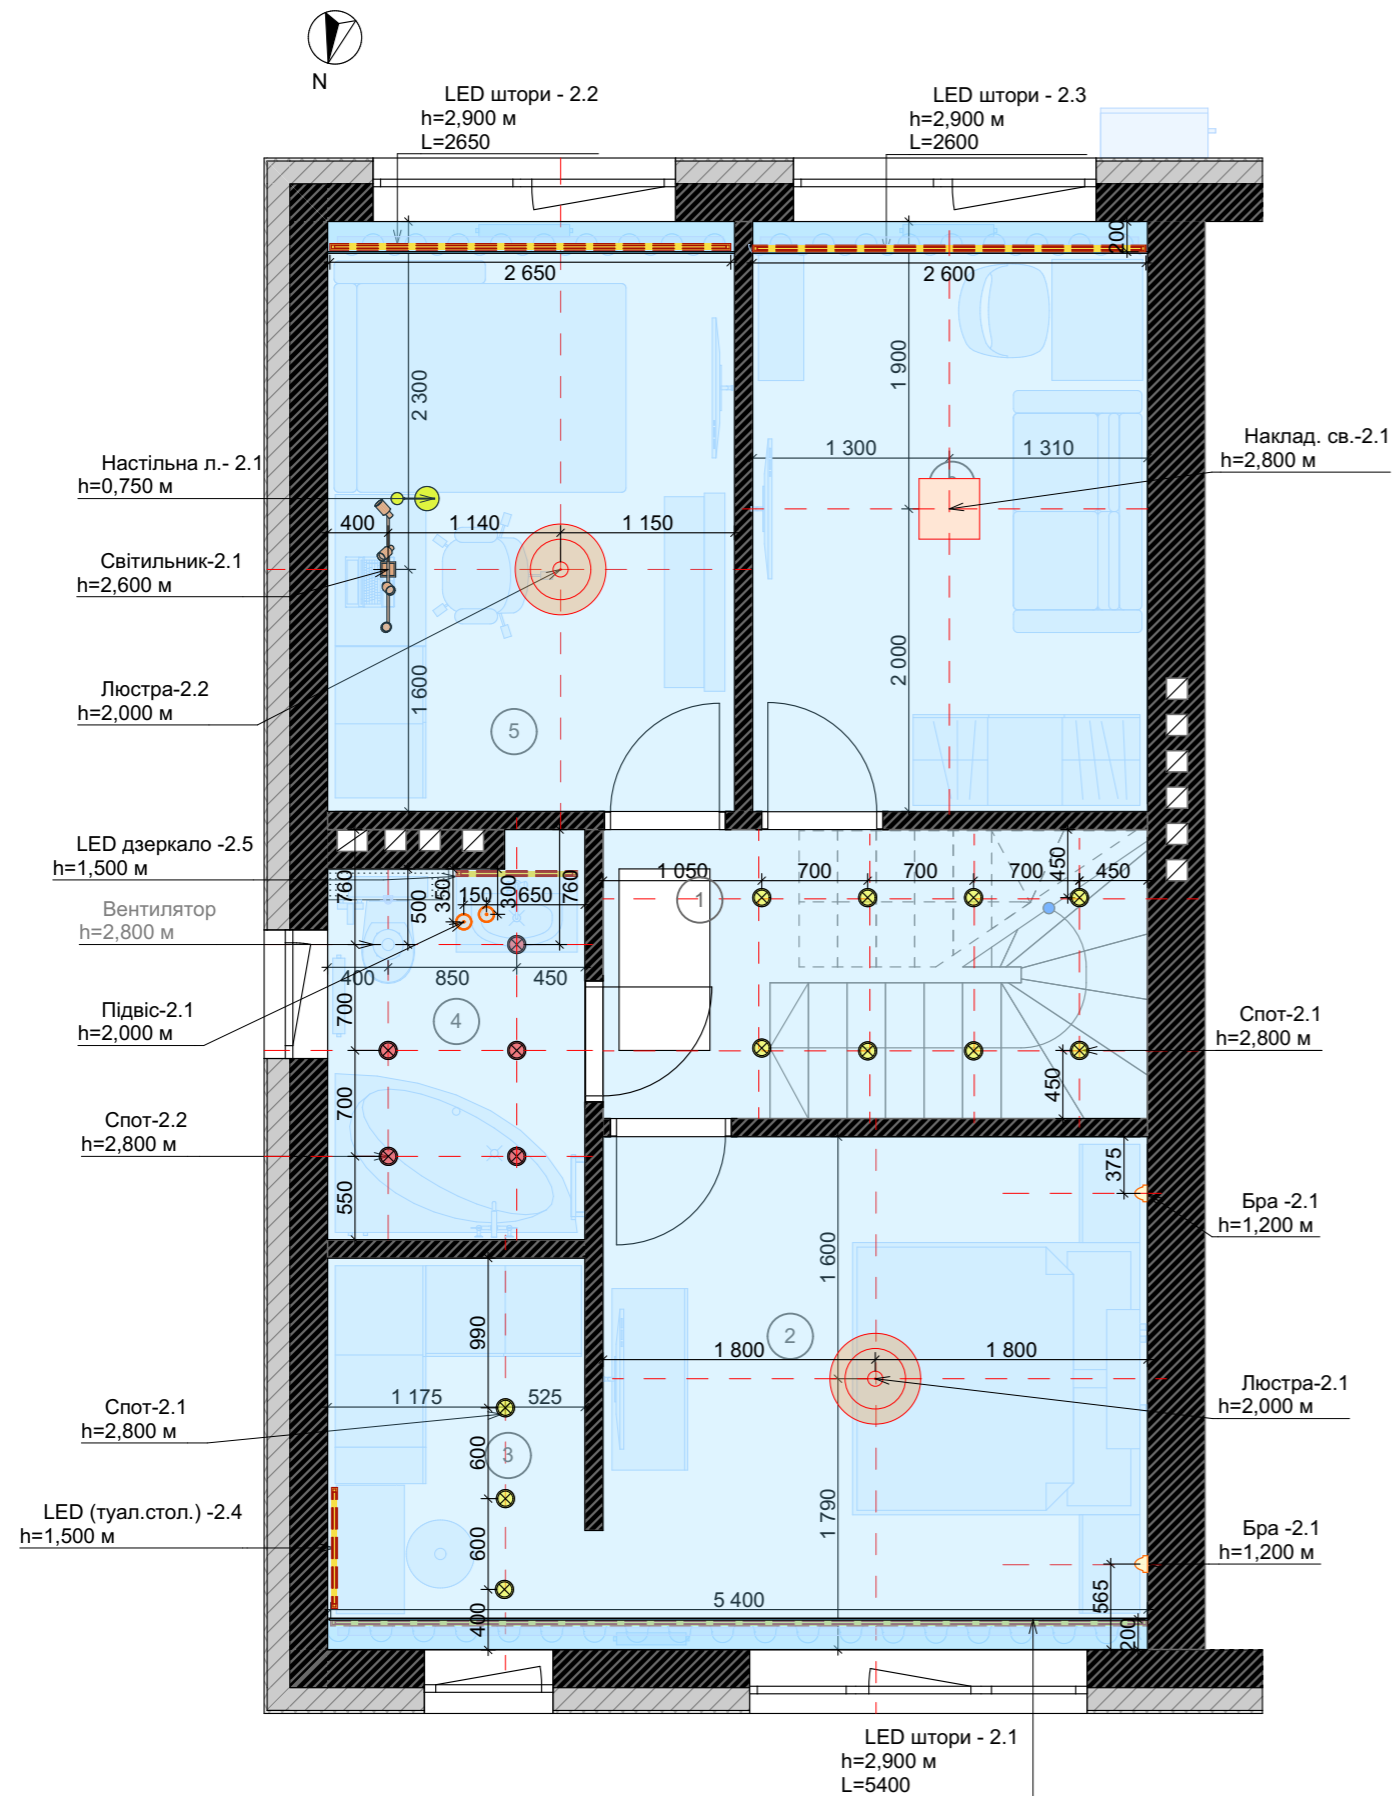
N

LED штори - 2.2
h=2,900 м
L=2650

LED штори - 2.3
h=2,900 м
L=2600

2 650
2 600
200
2 300
1 900
1 300
1 310

Наклад. св.-2.1
h=2,800 м

Настільна л.- 2.1
h=0,750 м

400
1 140
1 150

Світильник-2.1
h=2,600 м

Люстра-2.2
h=2,000 м

1 600
2 000
5

LED дзеркало -2.5
h=1,500 м

Вентилятор
h=2,800 м

760
500
350
150
300
650
760
1 050
1
700
700
700
450
450

400
850
450

Підвіс-2.1
h=2,000 м

700
4

Спот-2.1
h=2,800 м

700
450

Спот-2.2
h=2,800 м

550
375

Бра -2.1
h=1,200 м

1 600
990
2
1 800
1 800

Люстра-2.1
h=2,000 м

1 175
525

Спот-2.1
h=2,800 м

600
3

LED (туал.стол.) -2.4
h=1,500 м

1 790
600

Бра -2.1
h=1,200 м

5 400
565
400
200

LED штори - 2.1
h=2,900 м
L=5400